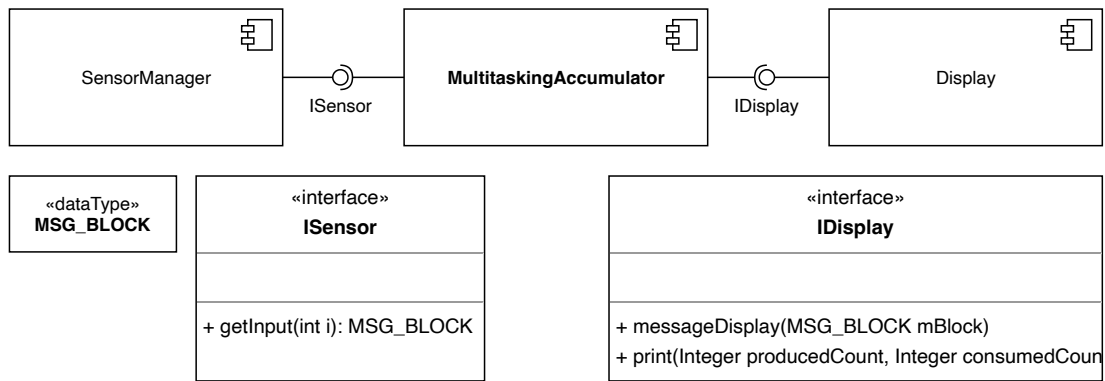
SensorManager

ISensor

MultitaskingAccumulator

IDisplay

Display

«dataType»
MSG_BLOCK

«interface»
ISensor

+ getInput(int i): MSG_BLOCK

«interface»
IDisplay

+ messageDisplay(MSG_BLOCK mBlock)
+ print(Integer producedCount, Integer consumedCoun